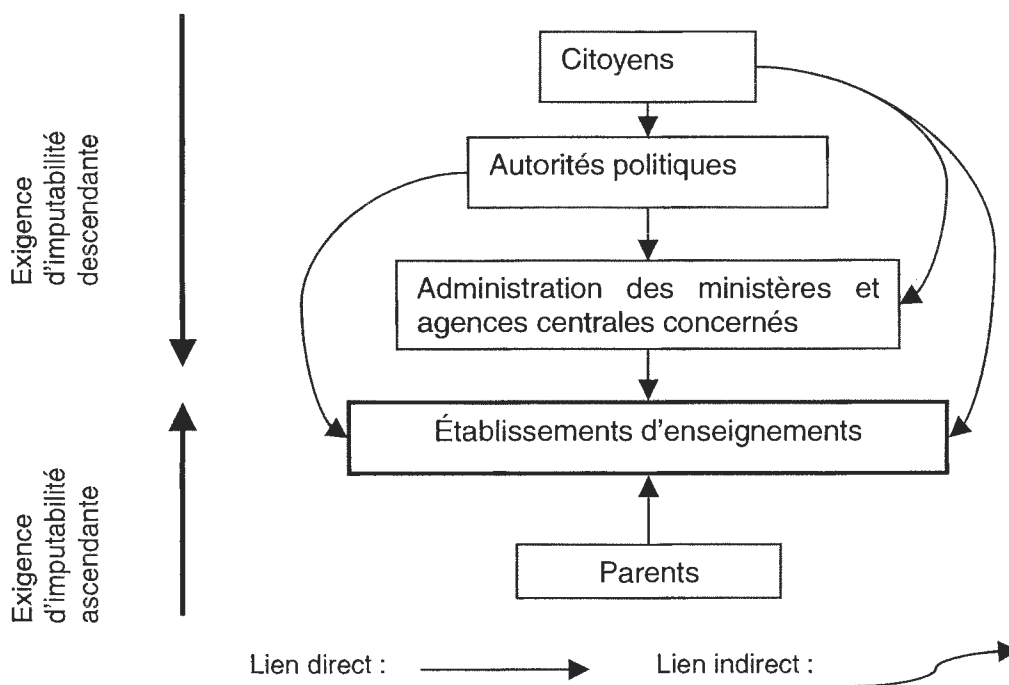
Exigence d'imputabilité descendante

Exigence d'imputabilité ascendante

Citoyens

Autorités politiques

Administration des ministères et agences centrales concernés

Établissements d'enseignements

Parents

Lien direct :

Lien indirect :